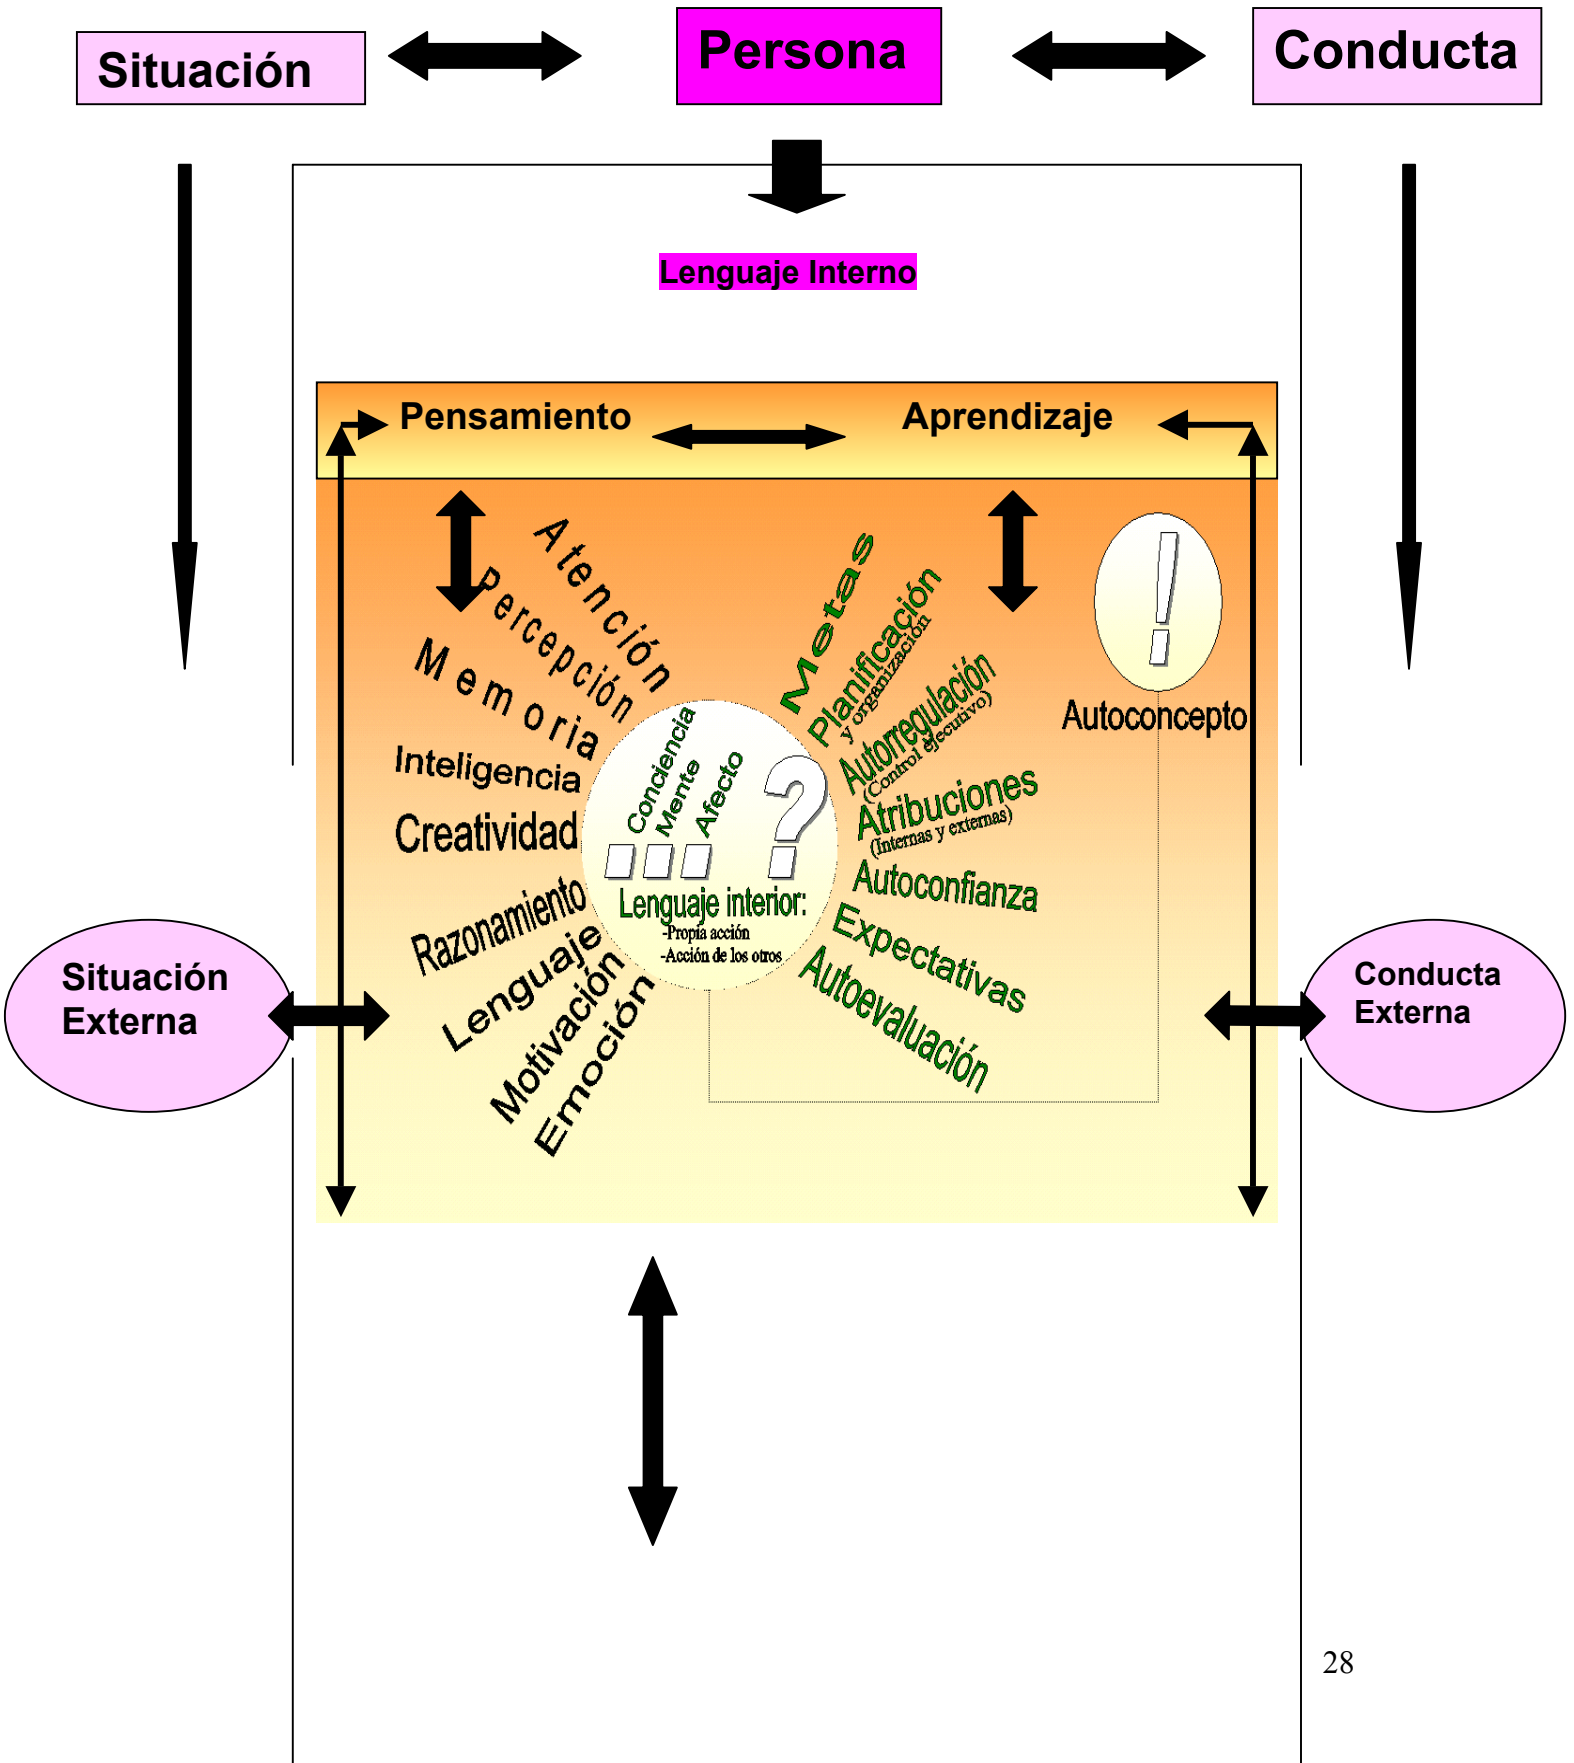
Situación

Persona

Conducta

Lenguaje Interno

Pensamiento

Aprendizaje

Atención

Percepción

Memoria

Inteligencia

Creatividad

Razonamiento

Lenguaje

Motivación

Emoción

Conciencia

Mente

Afecto

¿ ?

Lenguaje interior:
-Propia acción
-Acción de los otros

Metas

Planificación
y organización

Autorregulación
(Control ejecutivo)

Atribuciones
(Internas y externas)

Autoconfianza

Expectativas

Autoevaluación

¡ !

Autoconcepto

Situación Externa

Conducta Externa

28